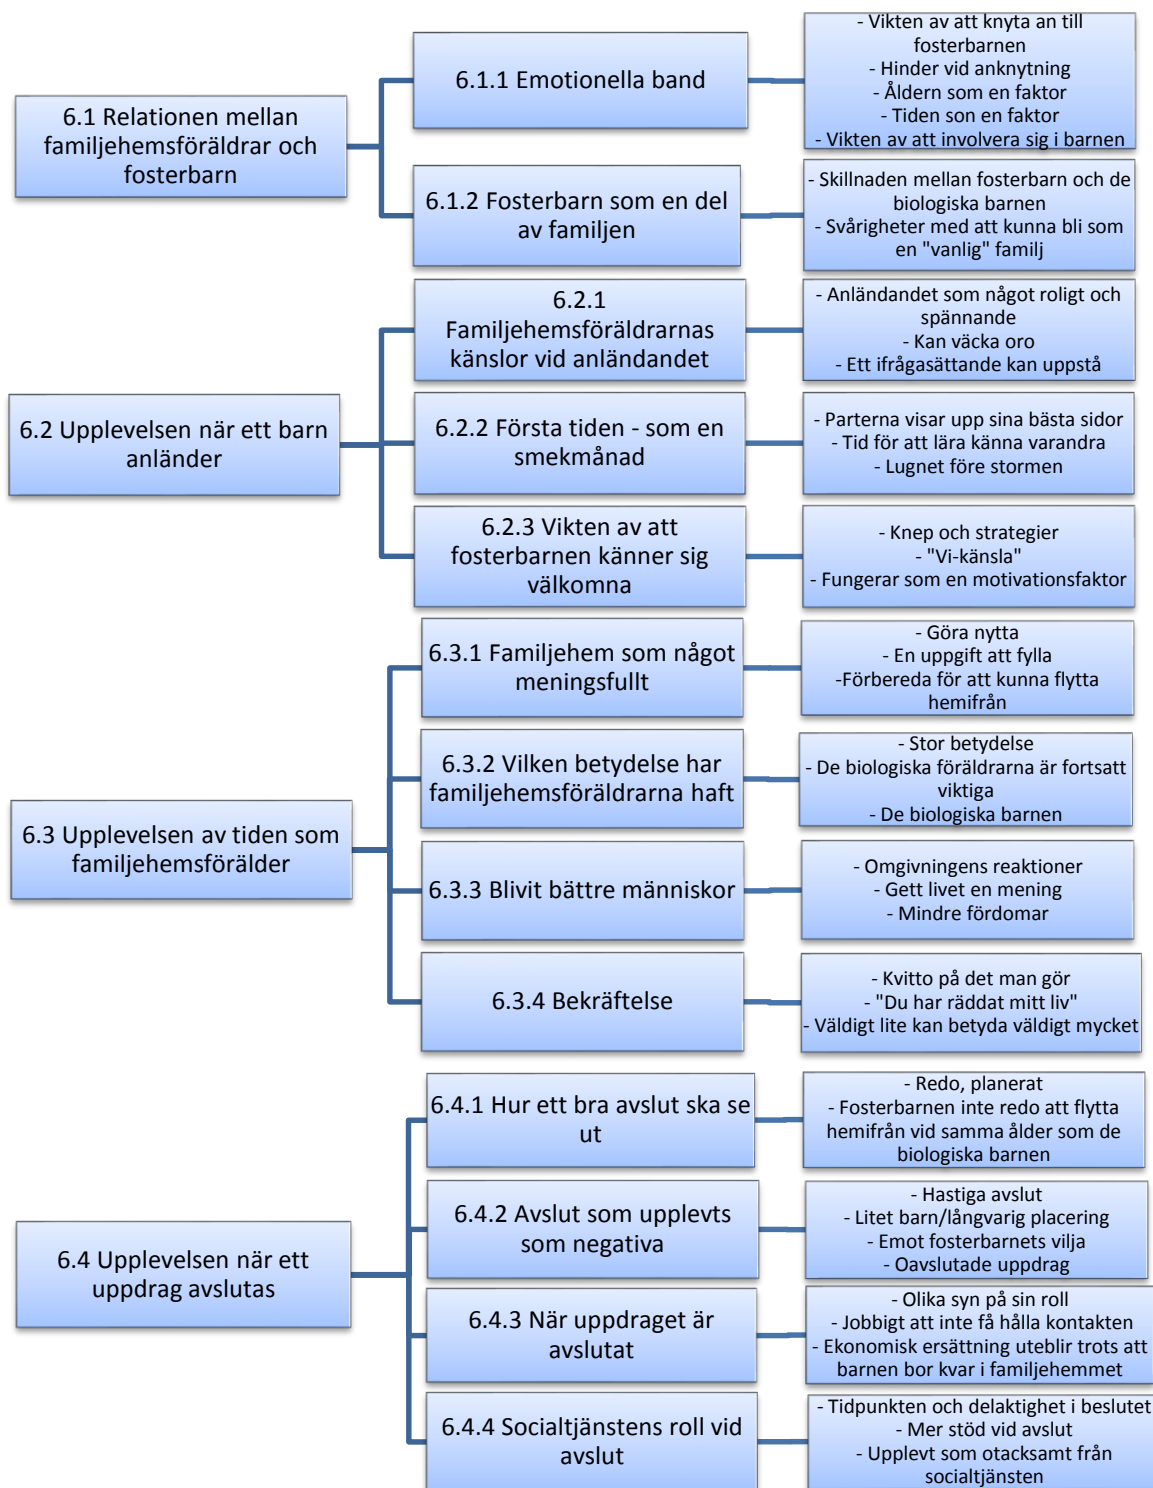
6.1 Relationen mellan familjehemsföräldrar och fosterbarn

6.1.1 Emotionella band

- Vikten av att knyta an till fosterbarnen
- Hinder vid anknytning
- Åldern som en faktor
- Tiden son en faktor
- Vikten av att involvera sig i barnen

6.1.2 Fosterbarn som en del av familjen

- Skillnaden mellan fosterbarn och de biologiska barnen
- Svårigheter med att kunna bli som en "vanlig" familj

6.2 Upplevelsen när ett barn anländer

6.2.1 Familjehemsföräldrarnas känslor vid anländandet

- Anländandet som något roligt och spännande
- Kan väcka oro
- Ett ifrågasättande kan uppstå

6.2.2 Första tiden - som en smekmånad

- Parterna visar upp sina bästa sidor
- Tid för att lära känna varandra
- Lugnet före stormen

6.2.3 Vikten av att fosterbarnen känner sig välkomna

- Knep och strategier
- "Vi-känsla"
- Fungerar som en motivationsfaktor

6.3 Upplevelsen av tiden som familjehemsförälder

6.3.1 Familjehem som något meningsfullt

- Göra nytta
- En uppgift att fylla
-Förbereda för att kunna flytta hemifrån

6.3.2 Vilken betydelse har familjehemsföräldrarna haft

- Stor betydelse
- De biologiska föräldrarna är fortsatt viktiga
- De biologiska barnen

6.3.3 Blivit bättre människor

- Omgivningens reaktioner
- Gett livet en mening
- Mindre fördomar

6.3.4 Bekräftelse

- Kvitto på det man gör
- "Du har räddat mitt liv"
- Väldigt lite kan betyda väldigt mycket

6.4 Upplevelsen när ett uppdrag avslutas

6.4.1 Hur ett bra avslut ska se ut

- Redo, planerat
- Fosterbarnen inte redo att flytta hemifrån vid samma ålder som de biologiska barnen

6.4.2 Avslut som upplevts som negativa

- Hastiga avslut
- Litet barn/långvarig placering
- Emot fosterbarnets vilja
- Oavslutade uppdrag

6.4.3 När uppdraget är avslutat

- Olika syn på sin roll
- Jobbigt att inte få hålla kontakten
- Ekonomisk ersättning uteblir trots att barnen bor kvar i familjehemmet

6.4.4 Socialtjänstens roll vid avslut

- Tidpunkten och delaktighet i beslutet
- Mer stöd vid avslut
- Upplevt som otacksamt från socialtjänsten